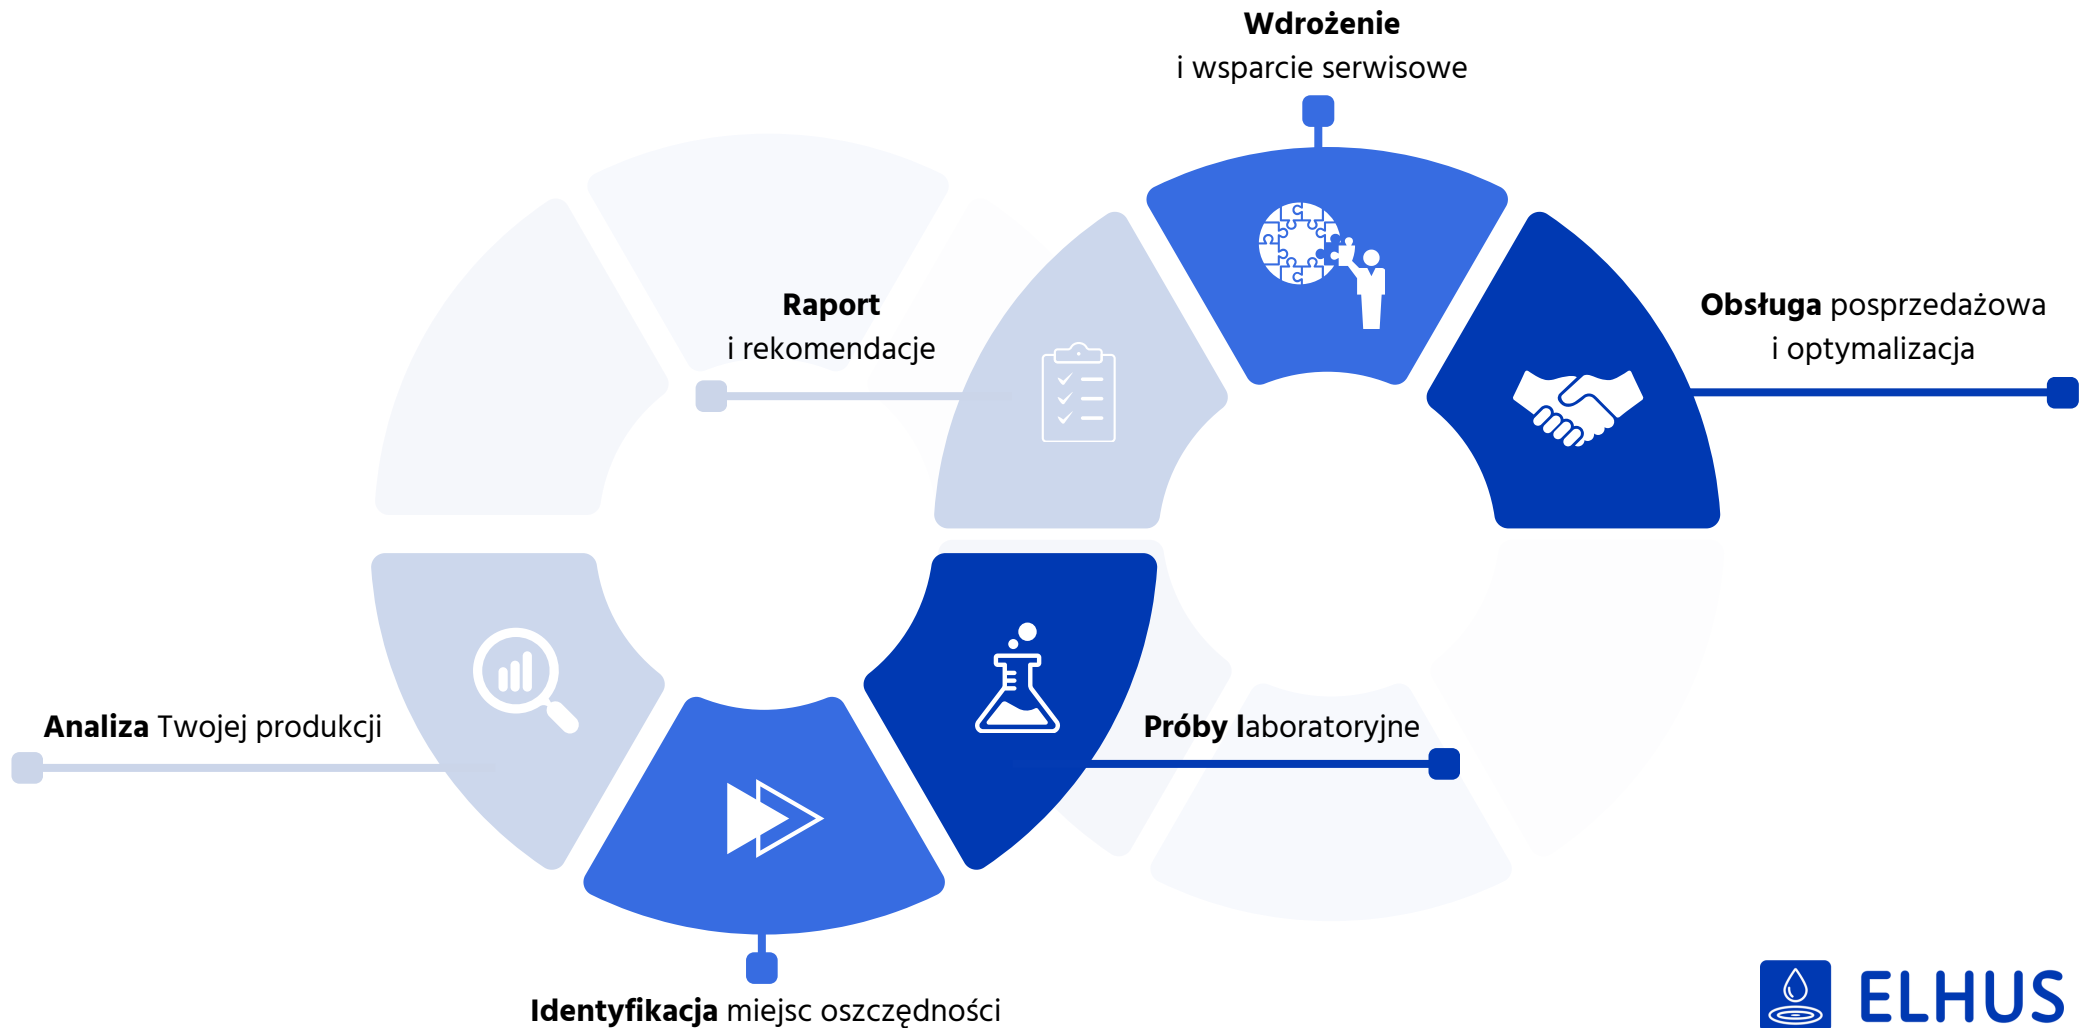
**Wdrożenie**
i wsparcie serwisowe

**Raport**
i rekomendacje

**Obsługa** posprzedażowa
i optymalizacja

**Analiza** Twojej produkcji

**Próby l**aboratoryjne

**Identyfikacja** miejsc oszczędności

ELHUS